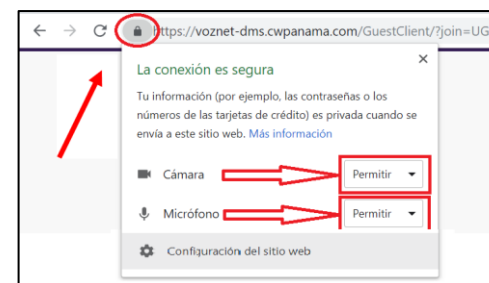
https://voznet-dms.cwpanama.com/GuestClient/?join=UG

La conexión es segura

×

Tu información (por ejemplo, las contraseñas o los números de las tarjetas de crédito) es privada cuando se envía a este sitio web. Más información

Cámara Permitir

Micrófono Permitir

Configuración del sitio web